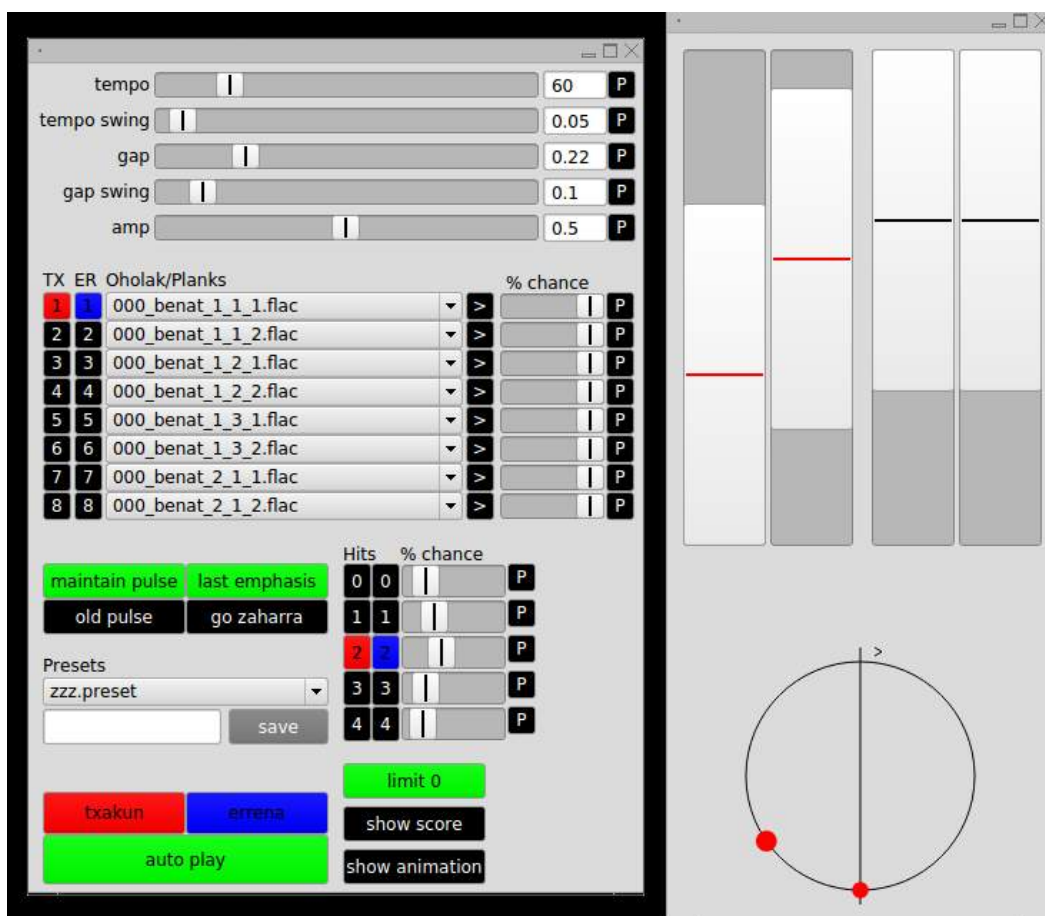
tempo 60 P
tempo swing 0.05 P
gap 0.22 P
gap swing 0.1 P
amp 0.5 P

TX ER Oholak/Planks % chance

| TX | ER | Oholak/Planks | | % chance |
|---|---|---|---|---|
| 1 | 1 | 000_benat_1_1_1.flac | > | P |
| 2 | 2 | 000_benat_1_1_2.flac | > | P |
| 3 | 3 | 000_benat_1_2_1.flac | > | P |
| 4 | 4 | 000_benat_1_2_2.flac | > | P |
| 5 | 5 | 000_benat_1_3_1.flac | > | P |
| 6 | 6 | 000_benat_1_3_2.flac | > | P |
| 7 | 7 | 000_benat_2_1_1.flac | > | P |
| 8 | 8 | 000_benat_2_1_2.flac | > | P |

maintain pulse last emphasis
old pulse go zaharra

Hits % chance
0 0 P
1 1 P
2 2 P
3 3 P
4 4 P

Presets
zzz.preset
save

limit 0
show score
show animation

txakun errena
auto play

>